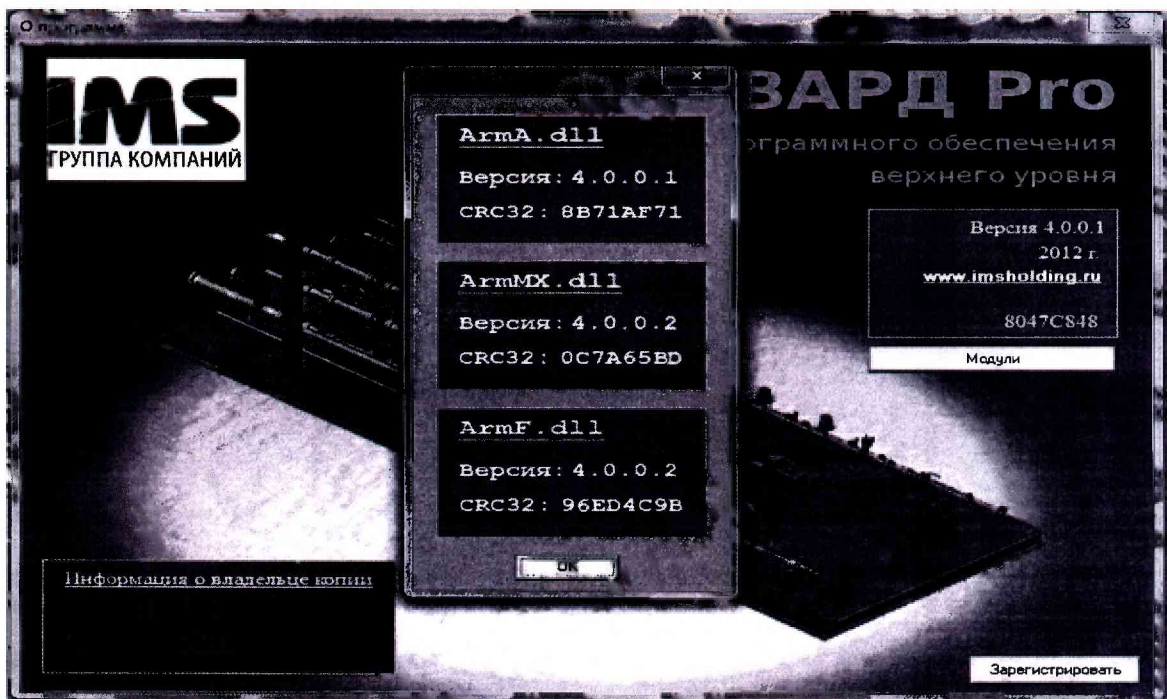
О программе

IMS
ГРУППА КОМПАНИЙ

ArmA.dll
Версия: 4.0.0.1
CRC32: 8B71AF71

ArmMX.dll
Версия: 4.0.0.2
CRC32: 0C7A65BD

ArmF.dll
Версия: 4.0.0.2
CRC32: 96ED4C9B

OK

ВАРД Pro
ограммного обеспечения
верхнего уровня

Версия 4.0.0.1
2012 г.
www.imsholding.ru

8047C848

Модули

Информация о владельце копии

Зарегистрировать